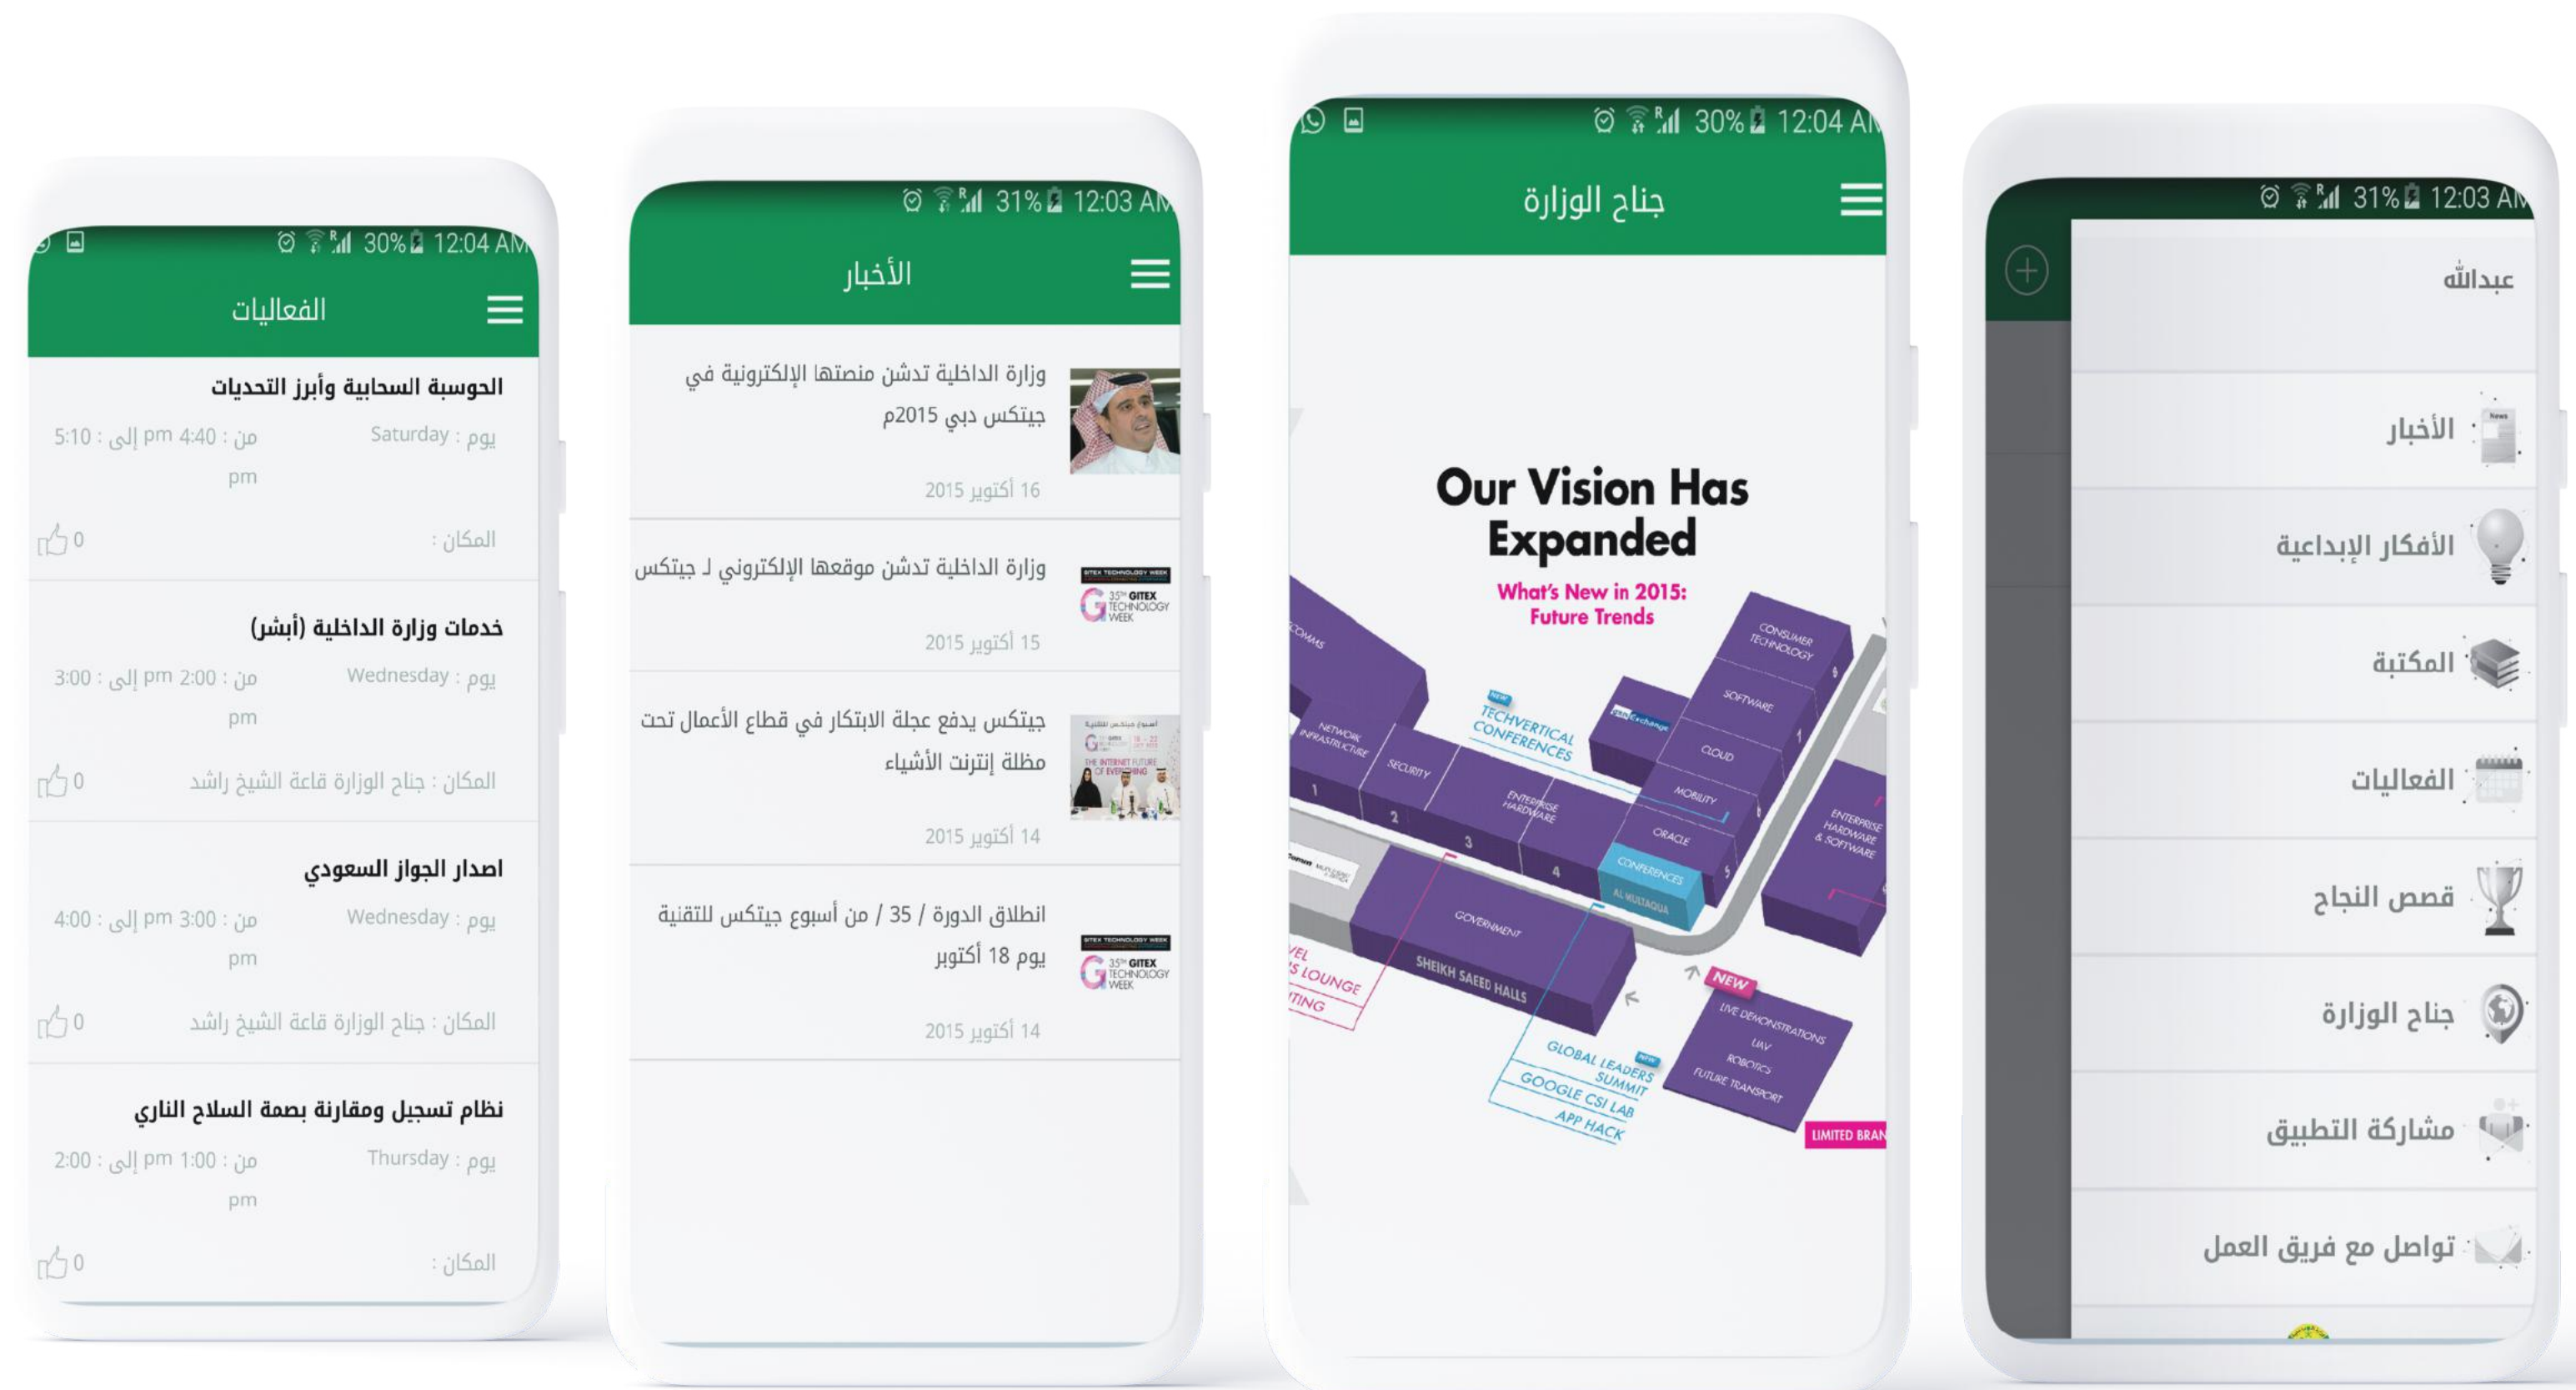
30% 12:04 AM

الفعاليات

الحوسبة السحابية وأبرز التحديات
يوم : Saturday
من : 4:40 pm إلى : 5:10 pm
المكان :
0

خدمات وزارة الداخلية (أبشر)
يوم : Wednesday
من : 2:00 pm إلى : 3:00 pm
المكان : جناح الوزارة قاعة الشيخ راشد
0

اصدار الجواز السعودي
يوم : Wednesday
من : 3:00 pm إلى : 4:00 pm
المكان : جناح الوزارة قاعة الشيخ راشد
0

نظام تسجيل ومقارنة بصمة السلاح الناري
يوم : Thursday
من : 1:00 pm إلى : 2:00 pm
المكان :
0

31% 12:03 AM

الأخبار

وزارة الداخلية تدشن منصتها الإلكترونية في جيتكس دبي 2015م
16 أكتوبر 2015

وزارة الداخلية تدشن موقعها الإلكتروني لـ جيتكس
15 أكتوبر 2015

جيتكس يدفع عجلة الابتكار في قطاع الأعمال تحت مظلة إنترنت الأشياء
14 أكتوبر 2015

انطلاق الدورة / 35 / من أسبوع جيتكس للتقنية يوم 18 أكتوبر
14 أكتوبر 2015

30% 12:04 AM

جناح الوزارة

Our Vision Has Expanded
What's New in 2015: Future Trends

TECHVERTICAL CONFERENCES
CONSUMER TECHNOLOGY
SOFTWARE
CLOUD
MOBILITY
ORACLE
CONFERENCES
AL MULTAQUA
NETWORK INFRASTRUCTURE
SECURITY
ENTERPRISE HARDWARE
ENTERPRISE HARDWARE & SOFTWARE
GOVERNMENT
SHEIKH SAEED HALLS
NEW
LIVE DEMONSTRATIONS
UAV
ROBOTICS
FUTURE TRANSPORT
GLOBAL LEADERS SUMMIT
GOOGLE CSI LAB
APP HACK
LIMITED BRAN

31% 12:03 AM

عبدالله
الأخبار
الأفكار الإبداعية
المكتبة
الفعاليات
قصص النجاح
جناح الوزارة
مشاركة التطبيق
تواصل مع فريق العمل